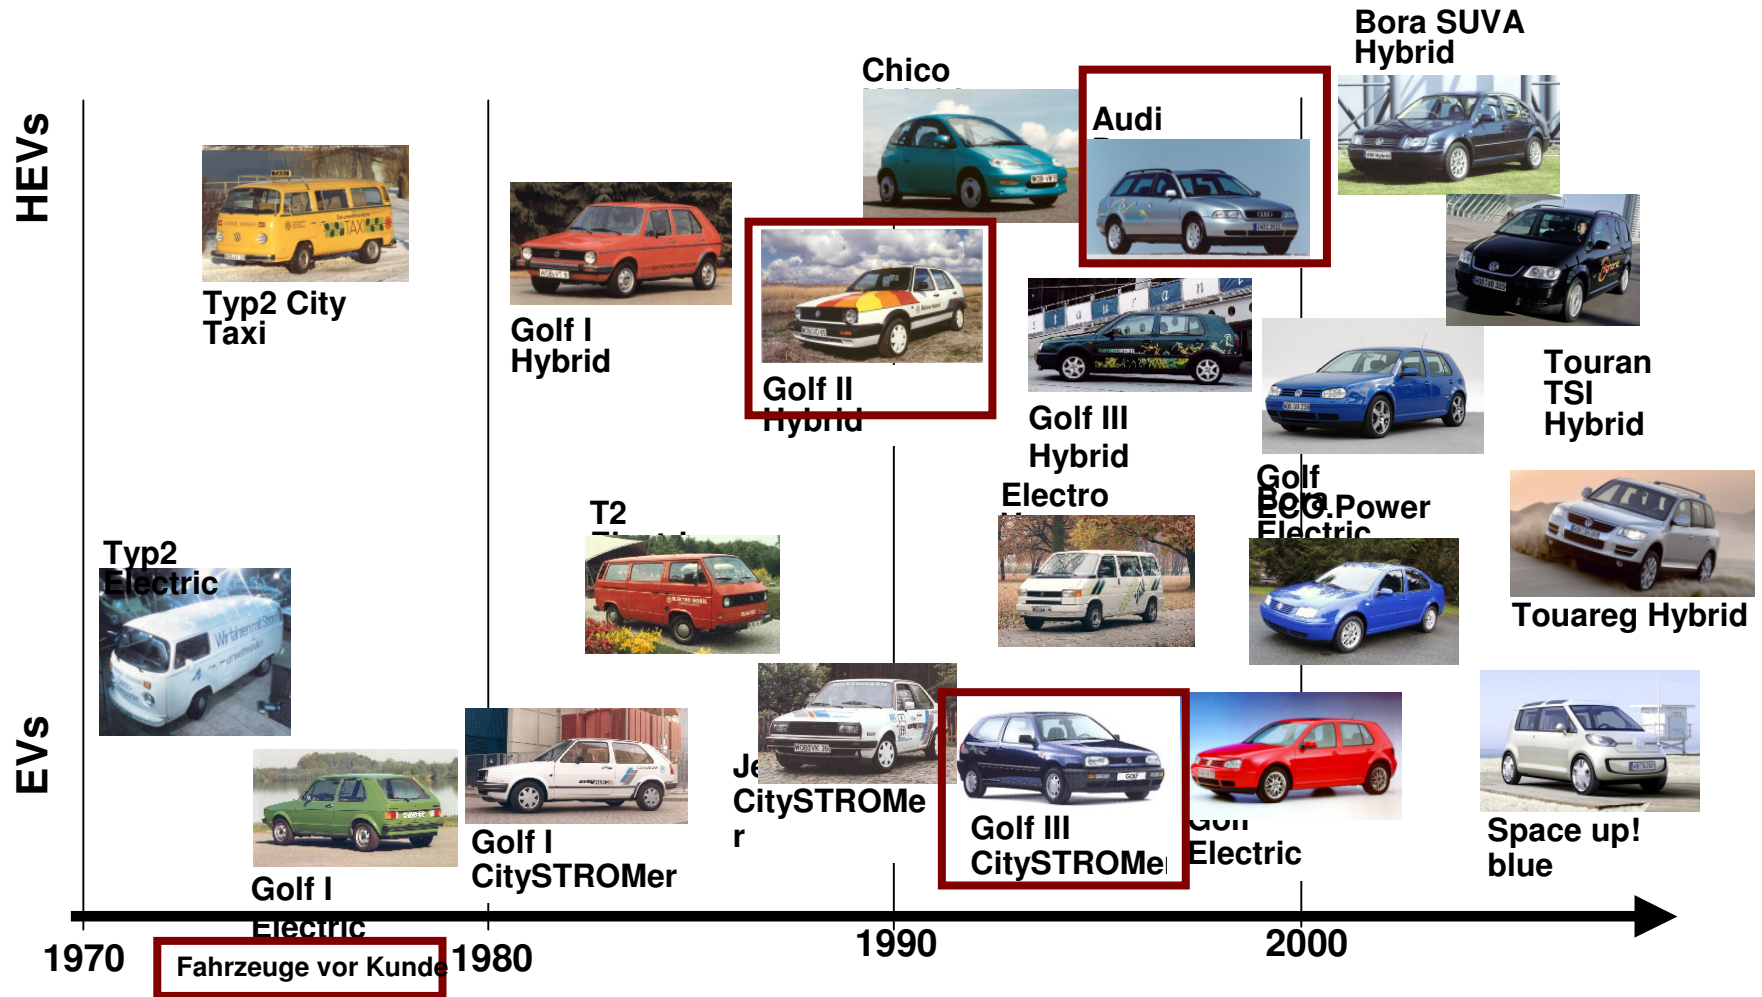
HEVs

EVs

Bora SUVA Hybrid

Chico

Audi

Typ2 City Taxi

Golf I Hybrid

Golf II Hybrid

Golf III Hybrid

Touran TSI Hybrid

Golf

Bora

ECO.Power

Electric

Electro

T2

Typ2 Electric

Touareg Hybrid

Je

CitySTROMe r

Golf III CitySTROMe

Electric

Golf I CitySTROMer

Space up! blue

Golf I Electric

1970

Fahrzeuge vor Kunde

1980

1990

2000